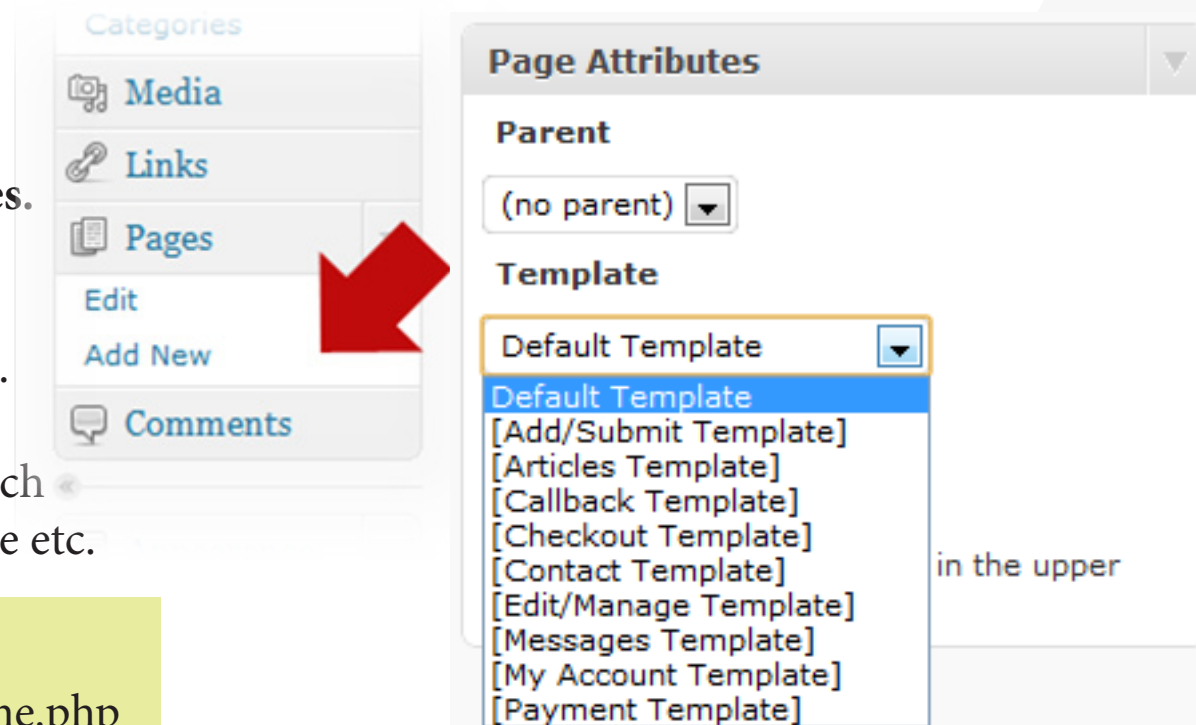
Categories
Media
Links
Pages
Edit
Add New
Comments

es.
.
ch
e etc.
ne.php

Page Attributes
Parent
(no parent)
Template
Default Template
Default Template
[Add/Submit Template]
[Articles Template]
[Callback Template]
[Checkout Template]
[Contact Template]
[Edit/Manage Template]
[Messages Template]
[My Account Template]
[Payment Template]
in the upper